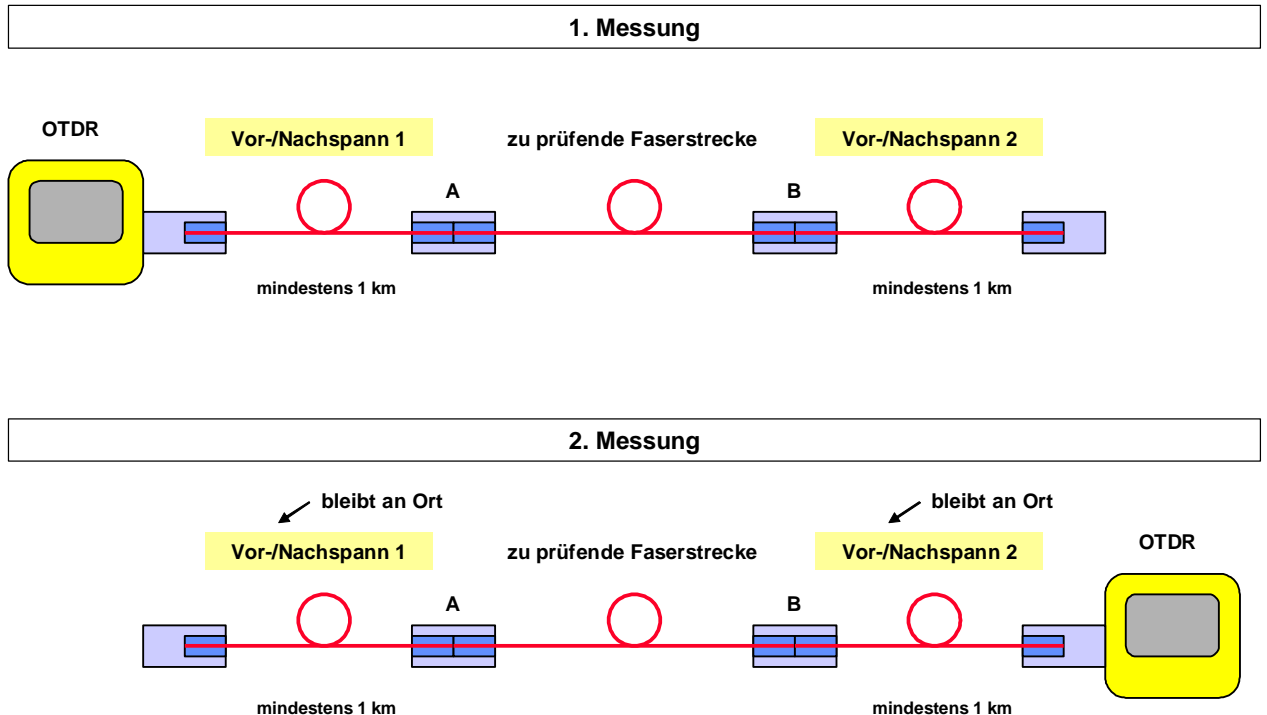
1. Messung

OTDR

Vor-/Nachspann 1

zu prüfende Faserstrecke

Vor-/Nachspann 2

A

B

mindestens 1 km

mindestens 1 km

2. Messung

bleibt an Ort

bleibt an Ort

Vor-/Nachspann 1

zu prüfende Faserstrecke

Vor-/Nachspann 2

OTDR

A

B

mindestens 1 km

mindestens 1 km